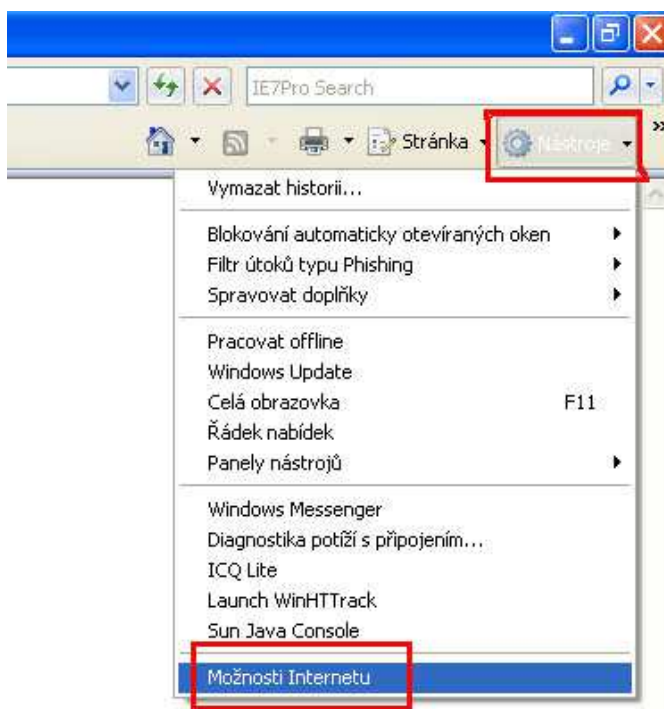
IE7Pro Search

Stránka

Nástroje

Vymazat historii...

Blokování automaticky otevíraných oken
Filtr útoků typu Phishing
Spravovat doplňky

Pracovat offline
Windows Update
Celá obrazovka F11
Řádek nabídek
Panely nástrojů

Windows Messenger
Diagnostika potíží s připojením...
ICQ Lite
Launch WinHTTrack
Sun Java Console

Možnosti Internetu